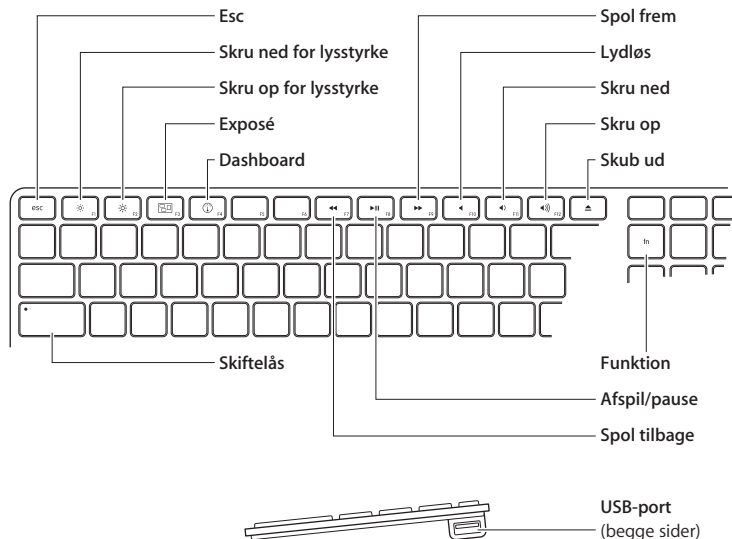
Esc
Skru ned for lysstyrke
Skru op for lysstyrke
Exposé
Dashboard
Spol frem
Lydløs
Skru ned
Skru op
Skub ud
esc
F1
F2
F3
F4
F5
F6
F7
F8
F9
F10
F11
F12
fn
Skiftelås
Funktion
Afspil/pause
Spol tilbage
USB-port
(begge sider)